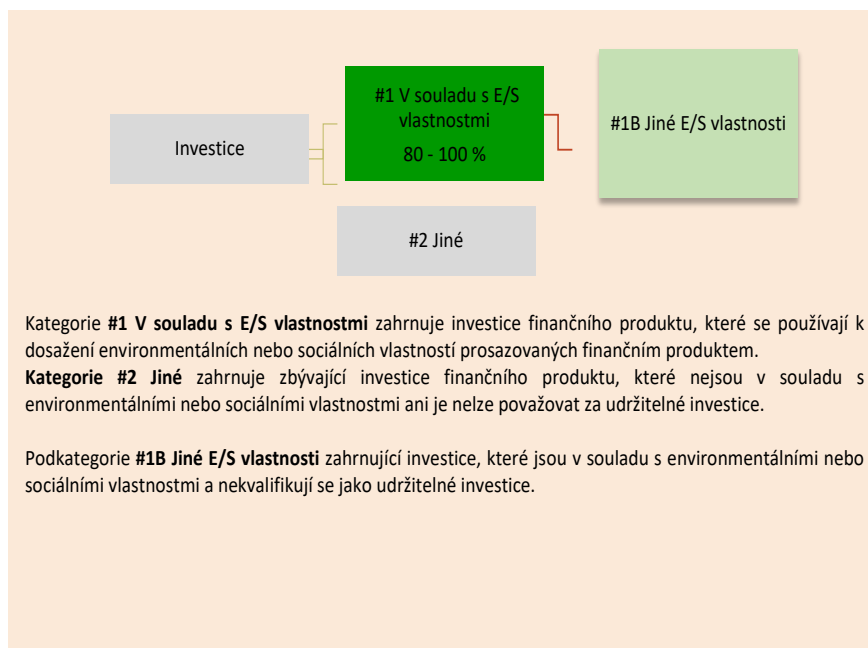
Investice

#1 V souladu s E/S vlastnostmi

80 - 100 %

#1B Jiné E/S vlastnosti

#2 Jiné

Kategorie **#1 V souladu s E/S vlastnostmi** zahrnuje investice finančního produktu, které se používají k dosažení environmentálních nebo sociálních vlastností prosazovaných finančním produktem.
**Kategorie #2 Jiné** zahrnuje zbývající investice finančního produktu, které nejsou v souladu s environmentálními nebo sociálními vlastnostmi ani je nelze považovat za udržitelné investice.

Podkategorie **#1B Jiné E/S vlastnosti** zahrnující investice, které jsou v souladu s environmentálními nebo sociálními vlastnostmi a nekvalifikují se jako udržitelné investice.